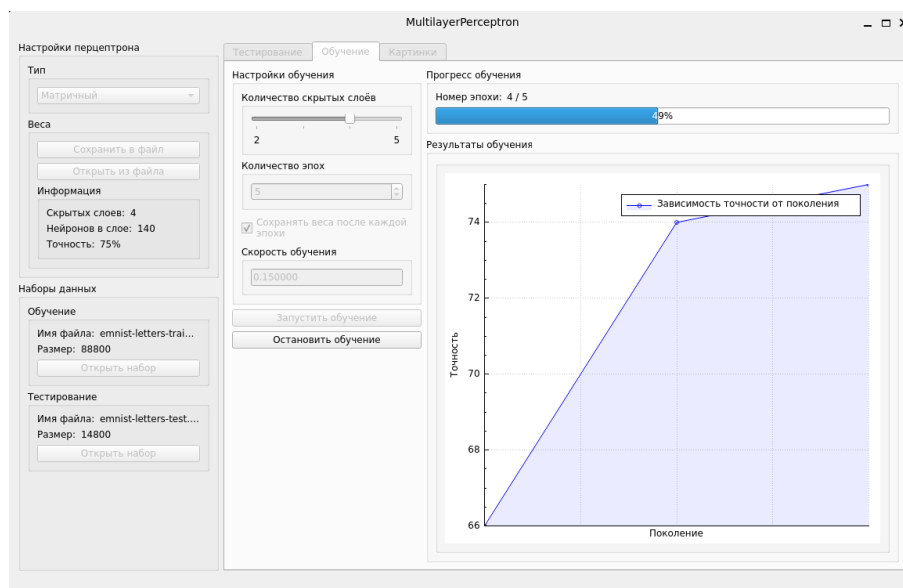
MultilayerPerceptron

Настройки перцептрона

Тип

Матричный

Веса

Сохранить в файл

Открыть из файла

Информация

Скрытых слоев: 4
Нейронов в слое: 140
Точность: 75%

Наборы данных

Обучение

Имя файла: emnist-letters-trai...
Размер: 88800

Открыть набор

Тестирование

Имя файла: emnist-letters-test....
Размер: 14800

Открыть набор

Тестирование | Обучение | Картинки

Настройки обучения

Количество скрытых слоёв

2 5

Количество эпох

5

Сохранять веса после каждой эпохи

Скорость обучения

0.150000

Запустить обучение

Остановить обучение

Прогресс обучения

Номер эпохи: 4 / 5

49%

Результаты обучения

Зависимость точности от поколения

74

72

70

68

66

Точность

Поколение